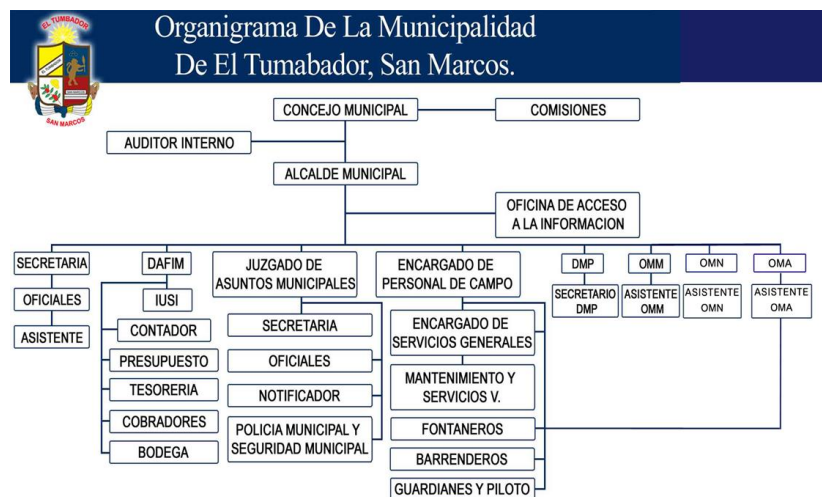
EL TUMBADOR
SAN MARCOS

Organigrama De La Municipalidad De El Tumabador, San Marcos.

CONCEJO MUNICIPAL
COMISIONES
AUDITOR INTERNO
ALCALDE MUNICIPAL
OFICINA DE ACCESO A LA INFORMACION

SECRETARIA
OFICIALES
ASISTENTE

DAFIM
IUSI
CONTADOR
PRESUPUESTO
TESORERIA
COBRADORES
BODEGA

JUZGADO DE ASUNTOS MUNICIPALES
SECRETARIA
OFICIALES
NOTIFICADOR
POLICIA MUNICIPAL Y SEGURIDAD MUNICIPAL

ENCARGADO DE PERSONAL DE CAMPO
ENCARGADO DE SERVICIOS GENERALES
MANTENIMIENTO Y SERVICIOS V.
FONTANEROS
BARRENDEROS
GUARDIANES Y PILOTO

DMP
SECRETARIO DMP

OMM
ASISTENTE OMM

OMN
ASISTENTE OMN

OMA
ASISTENTE OMA